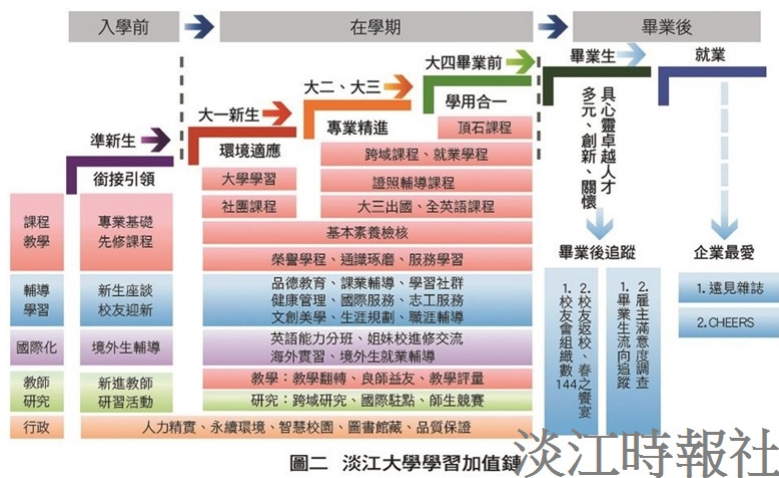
入學前

在學期

畢業後

準新生

銜接引領

大一新生

環境適應

大二、大三

專業精進

大四畢業前

學用合一

畢業生

具心靈卓越人才

多元、創新、關懷

就業

頂石課程

跨域課程、就業學程

大學學習

證照輔導課程

社團課程

大三出國、全英語課程

課程教學

專業基礎先修課程

基本素養檢核

榮譽學程、通識涵養、服務學習

畢業後追蹤

企業最愛

輔導學習

新生座談校友迎新

品德教育、課業輔導、學習社群
健康管理、國際服務、志工服務
文創美學、生涯規劃、職涯輔導

1. 校友會組織數144

2. 校友返校、春之饗宴

1. 雇主滿意度調查

2. 畢業生流向追蹤

1. 遠見雜誌

2. CHEERS

國際化

境外生輔導

英語能力分班、姐妹校進修交流
海外實習、境外生就業輔導

教師研究

新進教師研習活動

教學：教學翻轉、良師益友、教學評量

研究：跨域研究、國際駐點、師生競賽

行政

人力精實、永續環境、智慧校園、圖書館藏、品質保證

圖二 淡江大學學習加值鏈

淡江時報社